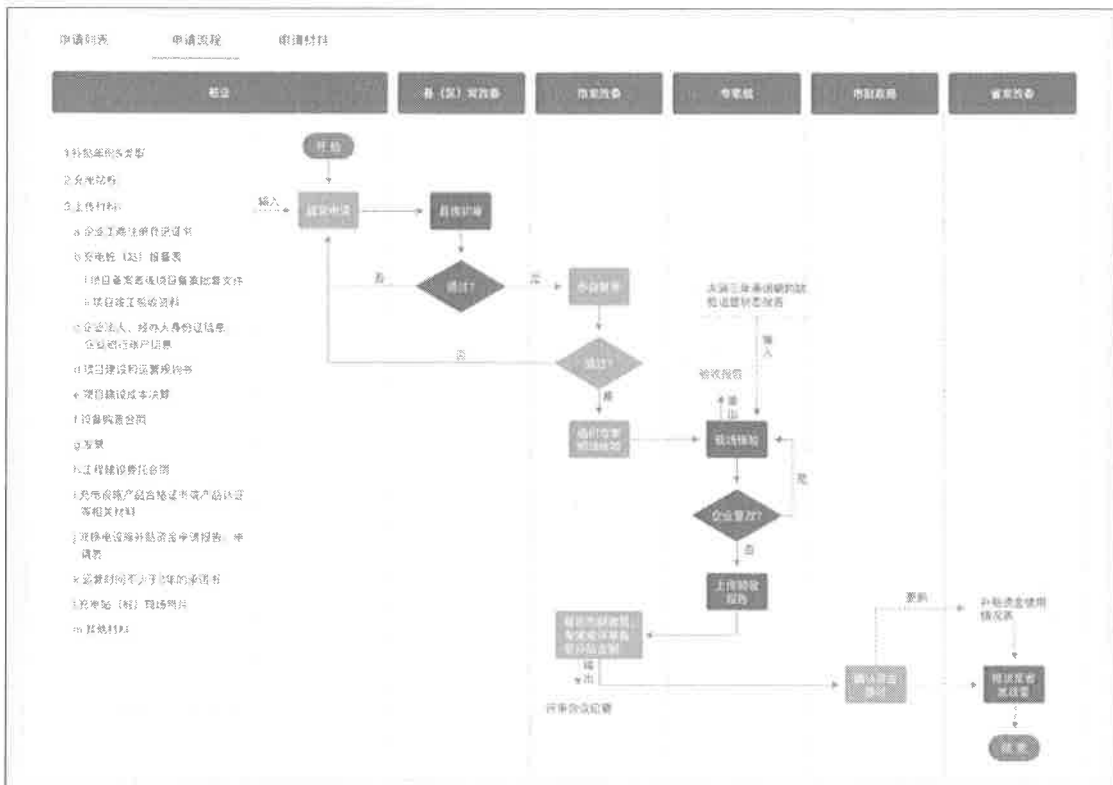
申请对象　申请流程　申请材料

企业　县（区）发改委　市发改委　专家组　市财政局　省发改委

1.补贴类别及类型

2.充电站档

3.上传材料：

a.企业工商注册登记证书

b.充电桩（站）备案表

i.项目备案表或项目备案批复文件

ii.项目竣工验收资料

c.企业法人、经办人身份证信息、企业银行账户信息

d.项目建设和运营规划书

e.项目建设成本决算

f.设备购置合同

g.发票

h.工程建设费用合同

i.充电设施产品合格证书或产品认证等相关材料

j.充换电设施补贴资金申请报告、申请表

k.运营时间不少于5年的承诺书

l.充电站（桩）现场照片

m.其他材料

开始

输入

提交申请

县区初审

否

通过？

是

市级复审

否

通过？

是

组织专家现场核查

输出

验收报告

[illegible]

输入

现场核查

否

企业整改？

是

上传验收报告

提交市财政局、专家组审查意见及公示

输出

评审会议纪要

拨付资金

资料

补贴资金使用情况表

报送至省发改委

结束